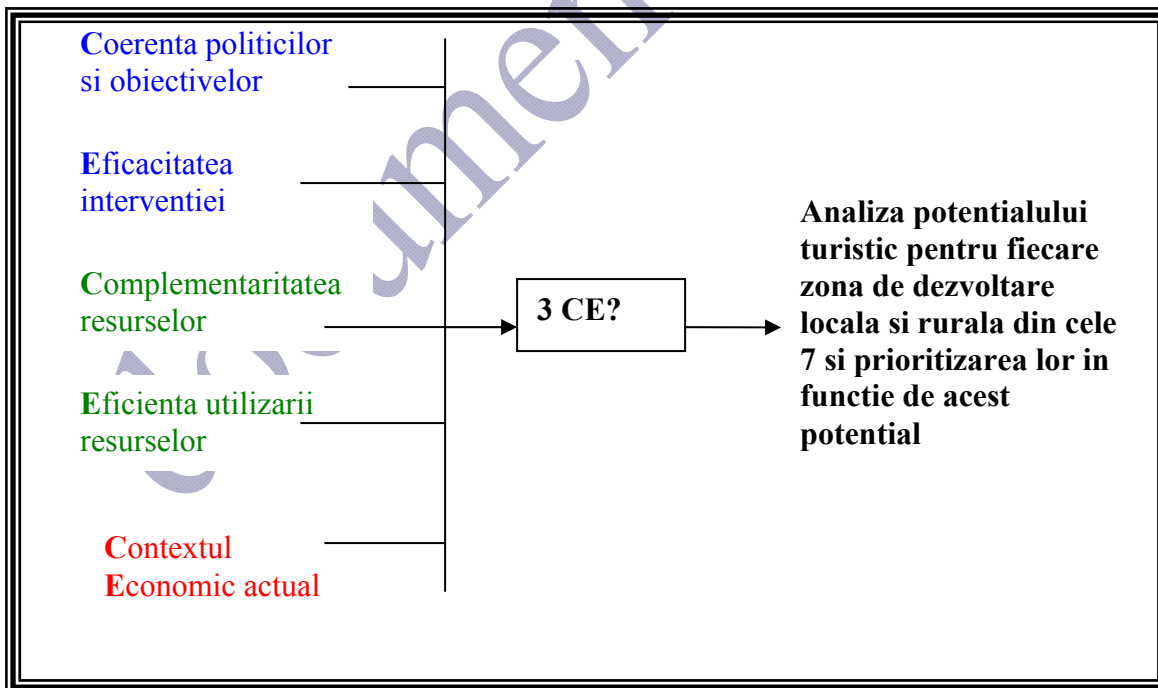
Coerenta politicilor si obiectivelor

Eficacitatea interventiei

Complementaritatea resurselor

Eficienta utilizarii resurselor

Contextul Economic actual

3 CE?

Analiza potentialului turistic pentru fiecare zona de dezvoltare locala si rurala din cele 7 si prioritizarea lor in functie de acest potential